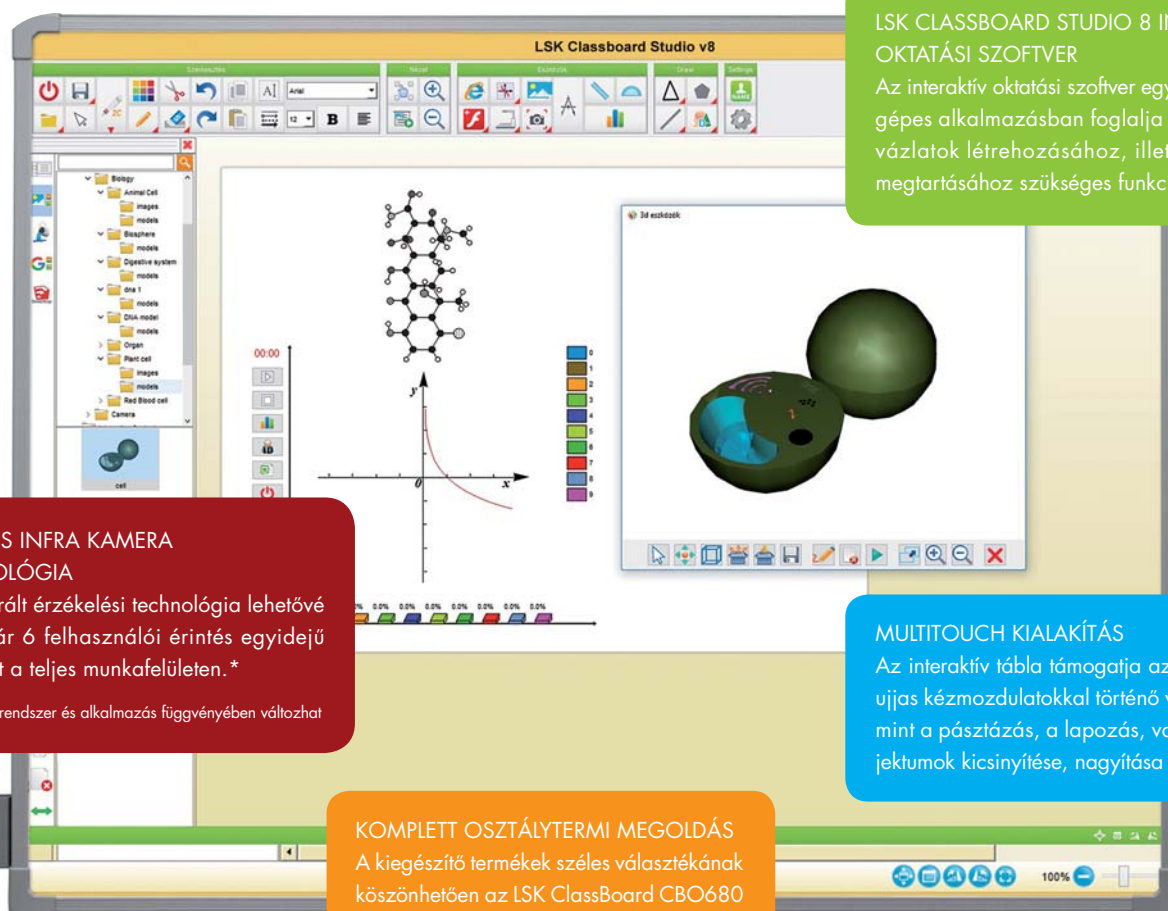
LSK CLASSBOARD STUDIO 8 IN
OKTATÁSI SZOFTVER
Az interaktív oktatási szoftver egy
gépes alkalmazásban foglalja
vázlatok létrehozásához, illet
megtartásához szükséges funkc

LSK Classboard Studio v8

Szerkesztés Nézet Eszközök Draw Settings

Arial 12 B

Biology
Animal Cell
images
models
Biosphere
models
Digestive system
models
dna 1
models
DNA model
models
Organ
Plant cell
images
models
Red Blood cell
Camera

cell

00:00

y
0 x

0 1 2 3 4 5 6 7 8 9

3d eszközök

S INFRA KAMERA
LÓGIA
rált érzékelési technológia lehetővé
ár 6 felhasználói érintés egyidejű
t a teljes munkafelületen.*
rendszer és alkalmazás függvényében változhat

0.0% 0.0% 0.0% 0.0% 0.0% 0.0% 0.0% 0.0%

MULTITOUCH KIALAKÍTÁS
Az interaktív tábla támogatja az
ujjas kézmozdulatokkal történő v
mint a pásztázás, a lapozás, va
jektumok kicsinyítése, nagyítása

KOMPLETT OSZTÁLYTERMI MEGOLDÁS
A kiegészítő termékek széles választékának
köszönhetően az LSK ClassBoard CBO680

100%